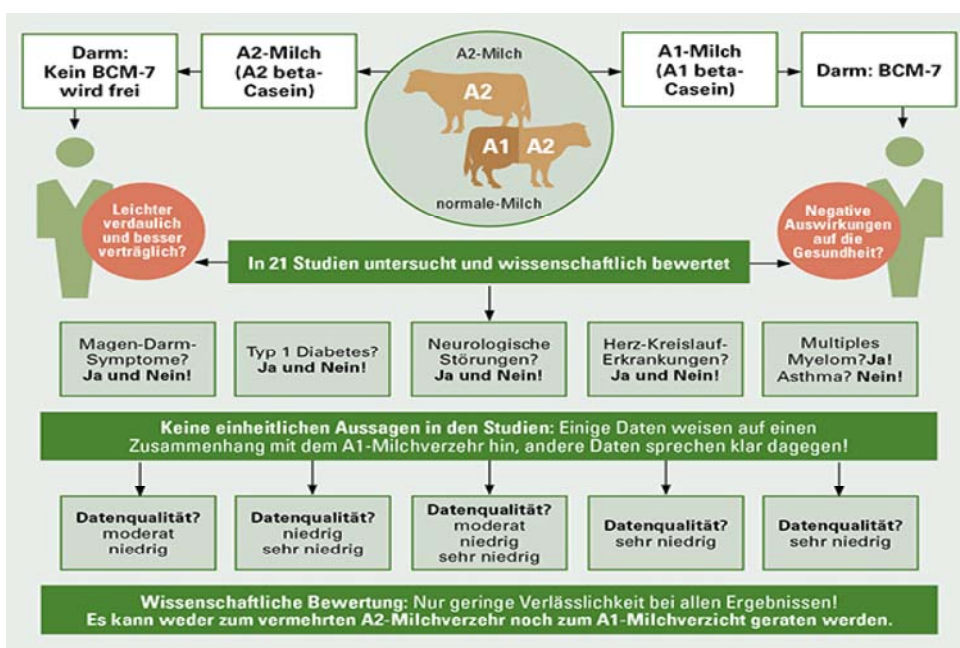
Darm: Kein BCM-7 wird frei

A2-Milch (A2 beta-Casein)

A2-Milch

A2

A1 A2

normale-Milch

A1-Milch (A1 beta-Casein)

Darm: BCM-7

Leichter verdaulich und besser verträglich?

Negative Auswirkungen auf die Gesundheit?

In 21 Studien untersucht und wissenschaftlich bewertet

Magen-Darm-Symptome? Ja und Nein!

Typ 1 Diabetes? Ja und Nein!

Neurologische Störungen? Ja und Nein!

Herz-Kreislauf-Erkrankungen? Ja und Nein!

Multiples Myelom? Ja! Asthma? Nein!

Keine einheitlichen Aussagen in den Studien: Einige Daten weisen auf einen Zusammenhang mit dem A1-Milchverzehr hin, andere Daten sprechen klar dagegen!

Datenqualität? moderat niedrig

Datenqualität? niedrig sehr niedrig

Datenqualität? moderat niedrig sehr niedrig

Datenqualität? sehr niedrig

Datenqualität? sehr niedrig

Wissenschaftliche Bewertung: Nur geringe Verlässlichkeit bei allen Ergebnissen! Es kann weder zum vermehrten A2-Milchverzehr noch zum A1-Milchverzicht geraten werden.